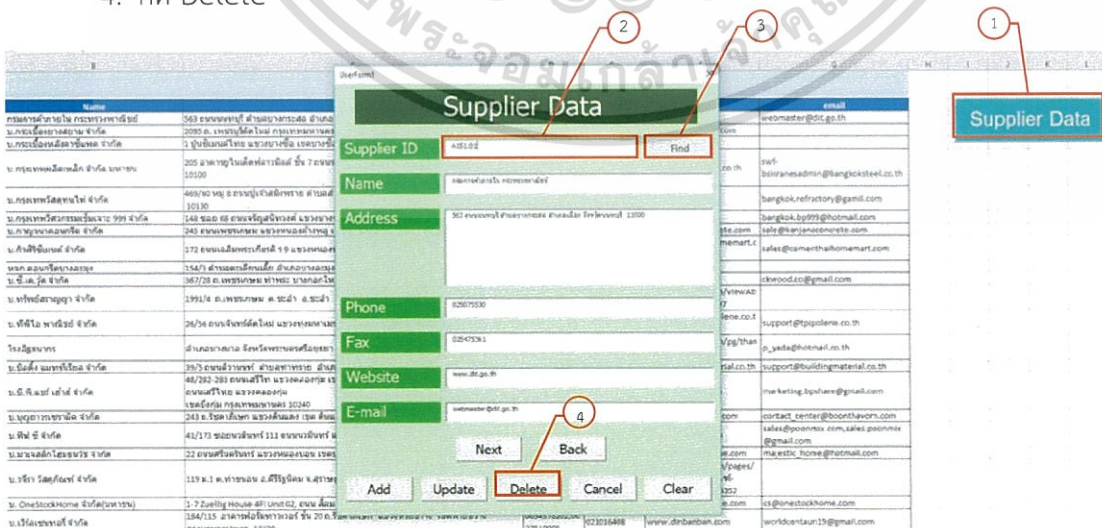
4. กด Delete

UserForm1

Supplier Data

Supplier ID A05102 Find

Name กรมการค้าภายใน กระทรวงพาณิชย์

Address 563 ถนนนนทบุรี ตำบลบางกระสอ อำเภอเมือง จังหวัดนนทบุรี 11000

Phone 025075530

Fax 025475361

Website www.dit.go.th

E-mail webmaster@dit.go.th

Next Back

Add Update Delete Cancel Clear

1 2 3 4

Supplier Data

| Name | email |
|---|---|
| กรมการค้าภายใน กระทรวงพาณิชย์ | webmaster@dit.go.th |
| บ.กระเบื้องทางสยาม จำกัด | |
| บ.กระเบื้องหลังคาซีแพค จำกัด | |
| บ.กรุงเทพผลิตเหล็ก จำกัด มหาชน | swi-bsiranesadmin@bangkoksteel.co.th |
| บ.กรุงเทพวัสดุทนไฟ จำกัด | bangkok.refractory@gamil.com |
| บ.กรุงเทพวัสดุก่อสร้าง 999 จำกัด | bangkok.bp999@hotmail.com |
| บ.กาญจนาคอนกรีต จำกัด | sale@kanjanaconcrete.com |
| บ.กำแพงเพชร จำกัด | sales@camenthaihomemart.com |
| หจก.คอนกรีตบางละมุง | |
| บ.ซี.เค.วูด จำกัด | ckwood.co@gmail.com |
| บ.ทรัพย์สายสูญ จำกัด | |
| บ.ทีพีไอ พาณิชย์ จำกัด | support@tpipolene.co.th |
| โรงอิฐนายกร | p_yada@hotmail.co.th |
| บ.บิลดิ้ง แมทพีเรียล จำกัด | support@buildingmaterial.co.th |
| บ.บี.พี.แชร์ เฮ้าส์ จำกัด | marketing.bpshare@gmail.com |
| บ.บุญถาวรเซรามิค จำกัด | contact_center@boonthavorn.com |
| บ.พีพี ซี จำกัด | sales@poonmix.com,sales.poonmix@gmail.com |
| บ.มาเจสติก โฮม จำกัด | majestic_home@hotmail.com |
| บ.วรีรา วัสดุภัณฑ์ จำกัด | |
| บ. OneStockHome จำกัด(มหาชน) | cs@onestockhome.com |
| บ.วิริยะเซรามิค จำกัด | worldcentaun19@gmail.com |